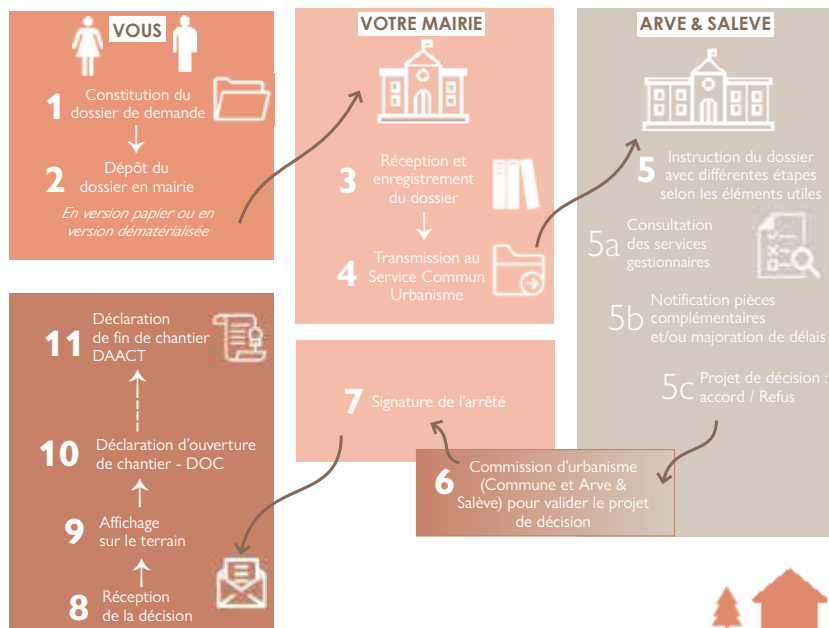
VOUS

1 Constitution du dossier de demande

2 Dépôt du dossier en mairie

En version papier ou en version dématérialisée

VOTRE MAIRIE

3 Réception et enregistrement du dossier

4 Transmission au Service Commun Urbanisme

ARVE & SALEVE

5 Instruction du dossier avec différentes étapes selon les éléments utiles

5a Consultation des services gestionnaires

5b Notification pièces complémentaires et/ou majoration de délais

5c Projet de décision : accord / Refus

6 Commission d'urbanisme (Commune et Arve & Salève) pour valider le projet de décision

7 Signature de l'arrêté

8 Réception de la décision

9 Affichage sur le terrain

10 Déclaration d'ouverture de chantier - DOC

11 Déclaration de fin de chantier DAACT